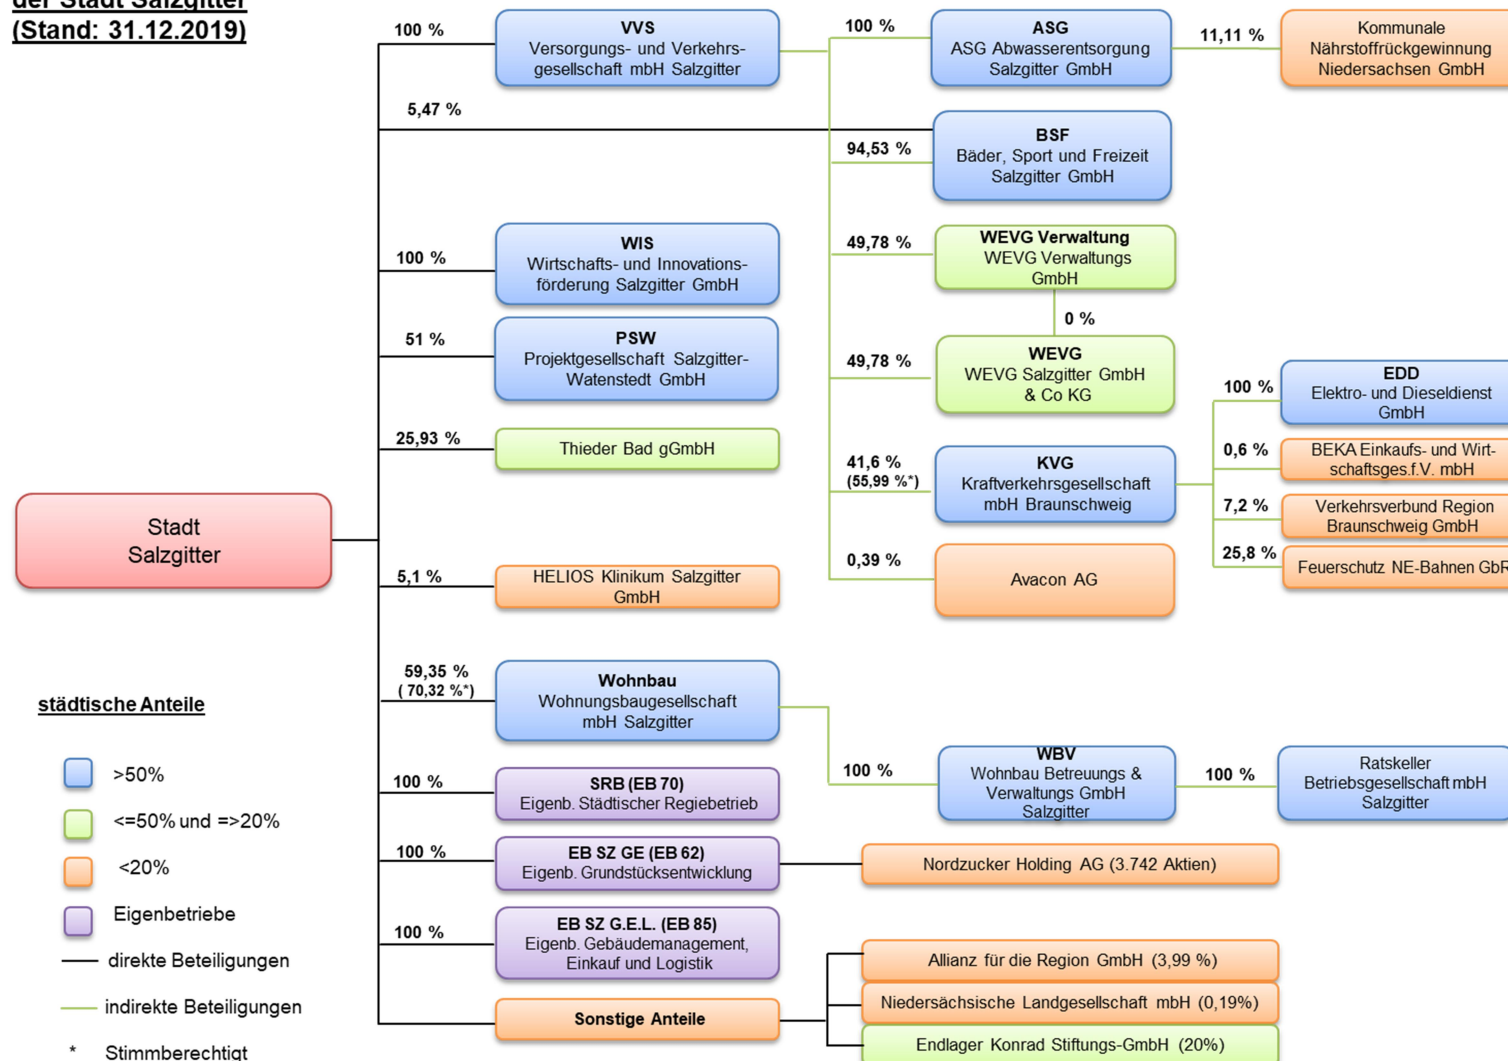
der Stadt Salzgitter
(Stand: 31.12.2019)

100 %

VVS
Versorgungs- und Verkehrsgesellschaft mbH Salzgitter

100 %

ASG
ASG Abwasserentsorgung Salzgitter GmbH

11,11 %

Kommunale Nährstoffrückgewinnung Niedersachsen GmbH

5,47 %

94,53 %

BSF
Bäder, Sport und Freizeit Salzgitter GmbH

100 %

WIS
Wirtschafts- und Innovationsförderung Salzgitter GmbH

49,78 %

WEVG Verwaltung
WEVG Verwaltungs GmbH

0 %

51 %

PSW
Projektgesellschaft Salzgitter-Watenstedt GmbH

49,78 %

WEVG
WEVG Salzgitter GmbH & Co KG

100 %

EDD
Elektro- und Dieseldienst GmbH

25,93 %

Thieder Bad gGmbH

0,6 %

BEKA Einkaufs- und Wirtschaftsges.f.V. mbH

41,6 %
(55,99 %*)

KVG
Kraftverkehrsgesellschaft mbH Braunschweig

7,2 %

Verkehrsverbund Region Braunschweig GmbH

Stadt Salzgitter

25,8 %

Feuerschutz NE-Bahnen GbR

0,39 %

Avacon AG

5,1 %

HELIOS Klinikum Salzgitter GmbH

59,35 %
( 70,32 %*)

Wohnbau
Wohnungsbaugesellschaft mbH Salzgitter

städtische Anteile

>50%

100 %

WBV
Wohnbau Betreuungs & Verwaltungs GmbH Salzgitter

100 %

Ratskeller Betriebsgesellschaft mbH Salzgitter

<=50% und =>20%

100 %

SRB (EB 70)
Eigenb. Städtischer Regiebetrieb

<20%

100 %

EB SZ GE (EB 62)
Eigenb. Grundstücksentwicklung

Nordzucker Holding AG (3.742 Aktien)

Eigenbetriebe

100 %

EB SZ G.E.L. (EB 85)
Eigenb. Gebäudemanagement, Einkauf und Logistik

direkte Beteiligungen

Allianz für die Region GmbH (3,99 %)

indirekte Beteiligungen

Sonstige Anteile

Niedersächsische Landgesellschaft mbH (0,19%)

* Stimmberechtigt

Endlager Konrad Stiftungs-GmbH (20%)